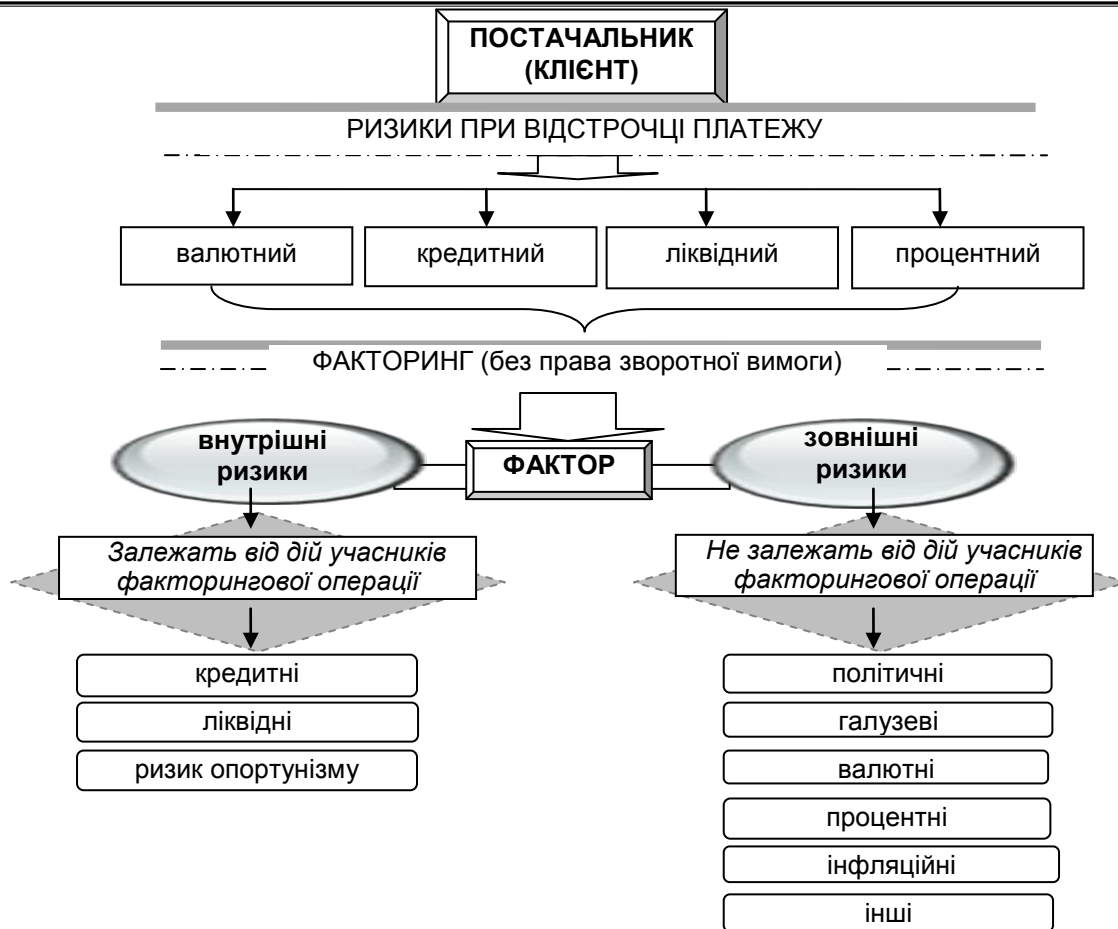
ПОСТАЧАЛЬНИК (КЛІЄНТ)

РИЗИКИ ПРИ ВІДСТРОЧЦІ ПЛАТЕЖУ

валютний

кредитний

ліквідний

процентний

ФАКТОРИНГ (без права зворотної вимоги)

внутрішні ризики

ФАКТОР

зовнішні ризики

Залежать від дій учасників факторингової операції

Не залежать від дій учасників факторингової операції

кредитні

ліквідні

ризик опортунізму

політичні

галузеві

валютні

процентні

інфляційні

інші